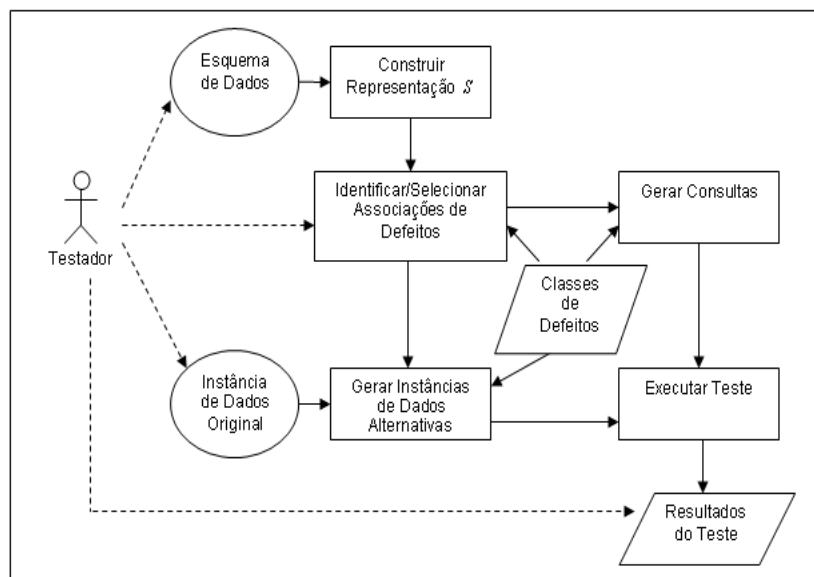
Esquema de Dados

Construir Representação $S$

Testador

Identificar/Selecionar Associações de Defeitos

Gerar Consultas

Classes de Defeitos

Instância de Dados Original

Gerar Instâncias de Dados Alternativas

Executar Teste

Resultados do Teste